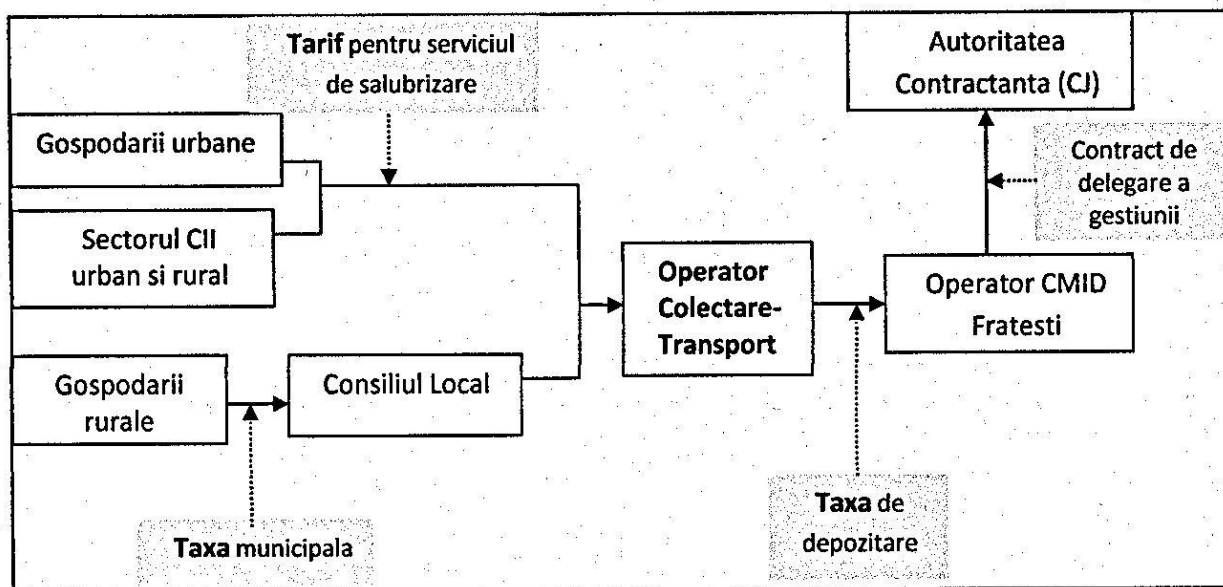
Tarif pentru serviciul de salubrizare

Autoritatea Contractanta (CJ)

Gospodarii urbane

Contract de delegare a gestiunii

Sectorul CII urban si rural

Operator Colectare-Transport

Operator CMID Fratesti

Gospodarii rurale

Consiliul Local

Taxa de depozitare

Taxa municipala